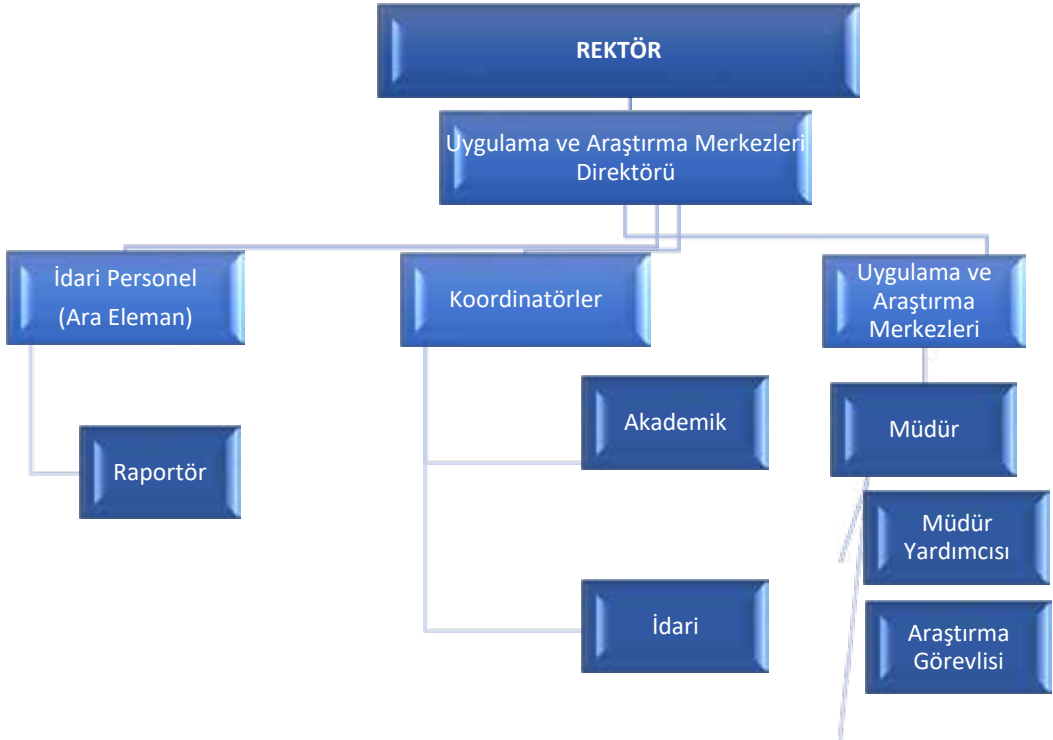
REKTÖR

Uygulama ve Araştırma Merkezleri Direktörü

İdari Personel (Ara Eleman)

Raportör

Koordinatörler

Akademik

İdari

Uygulama ve Araştırma Merkezleri

Müdür

Müdür Yardımcısı

Araştırma Görevlisi